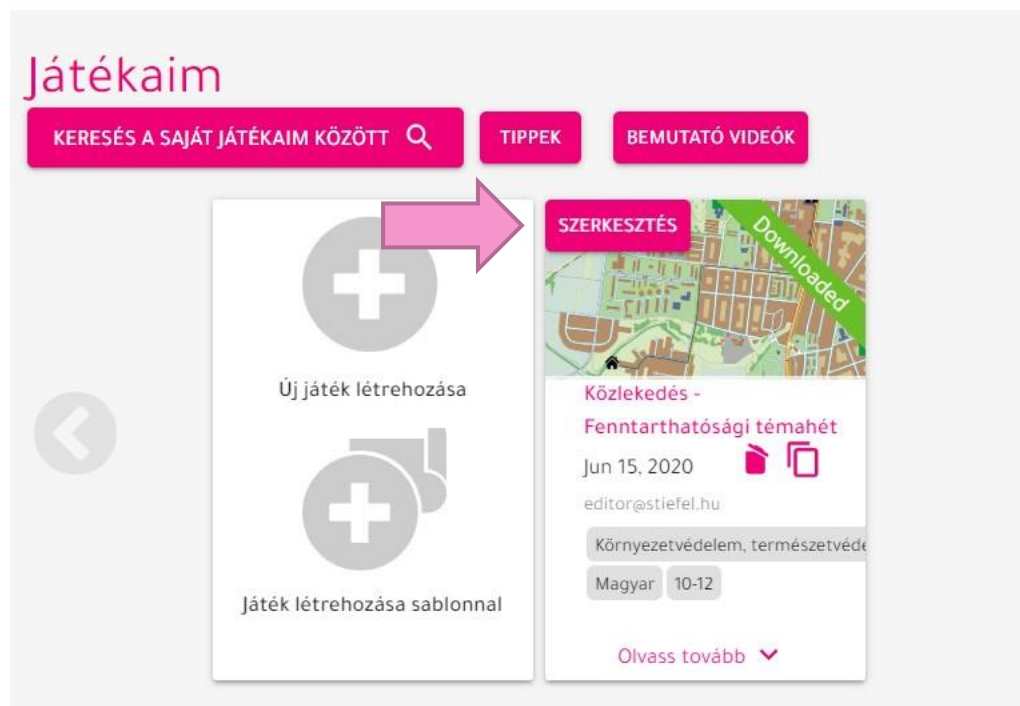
Játékaim

KERESÉS A SAJÁT JÁTÉKAIM KÖZÖTT

TIPPEK

BEMUTATÓ VIDEÓK

Új játék létrehozása

Játék létrehozása sablonnal

SZERKESZTÉS

Downloaded

Közlekedés - Fenntarthatósági témahét

Jun 15, 2020

editor@stiefel.hu

Környezetvédelem, természetvéde

Magyar

10-12

Olvass tovább